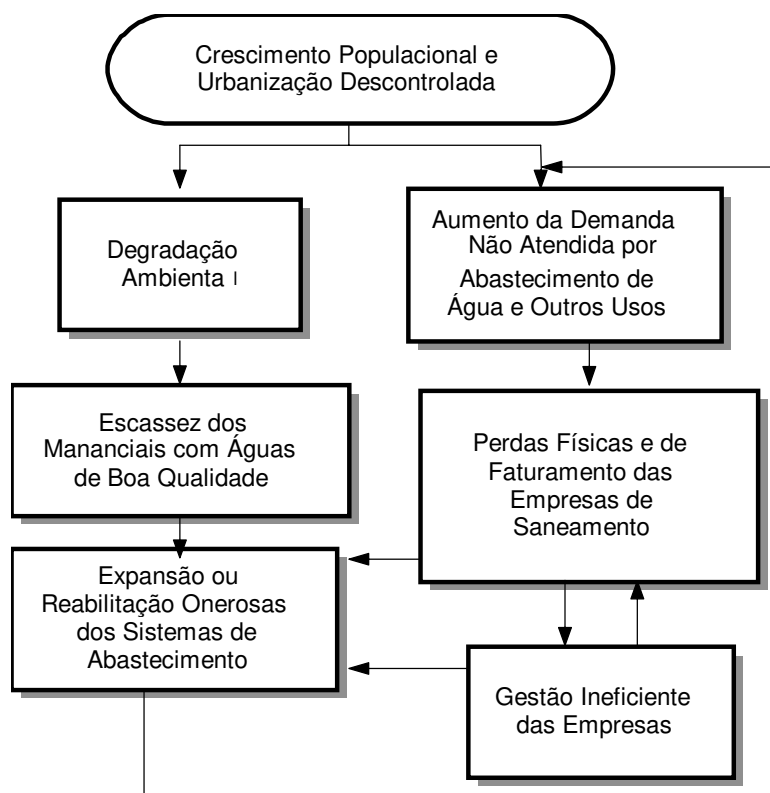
Crescimento Populacional e Urbanização Descontrolada

Degradação Ambienta l

Aumento da Demanda Não Atendida por Abastecimento de Água e Outros Usos

Escassez dos Mananciais com Águas de Boa Qualidade

Perdas Físicas e de Faturamento das Empresas de Saneamento

Expansão ou Reabilitação Onerosas dos Sistemas de Abastecimento

Gestão Ineficiente das Empresas